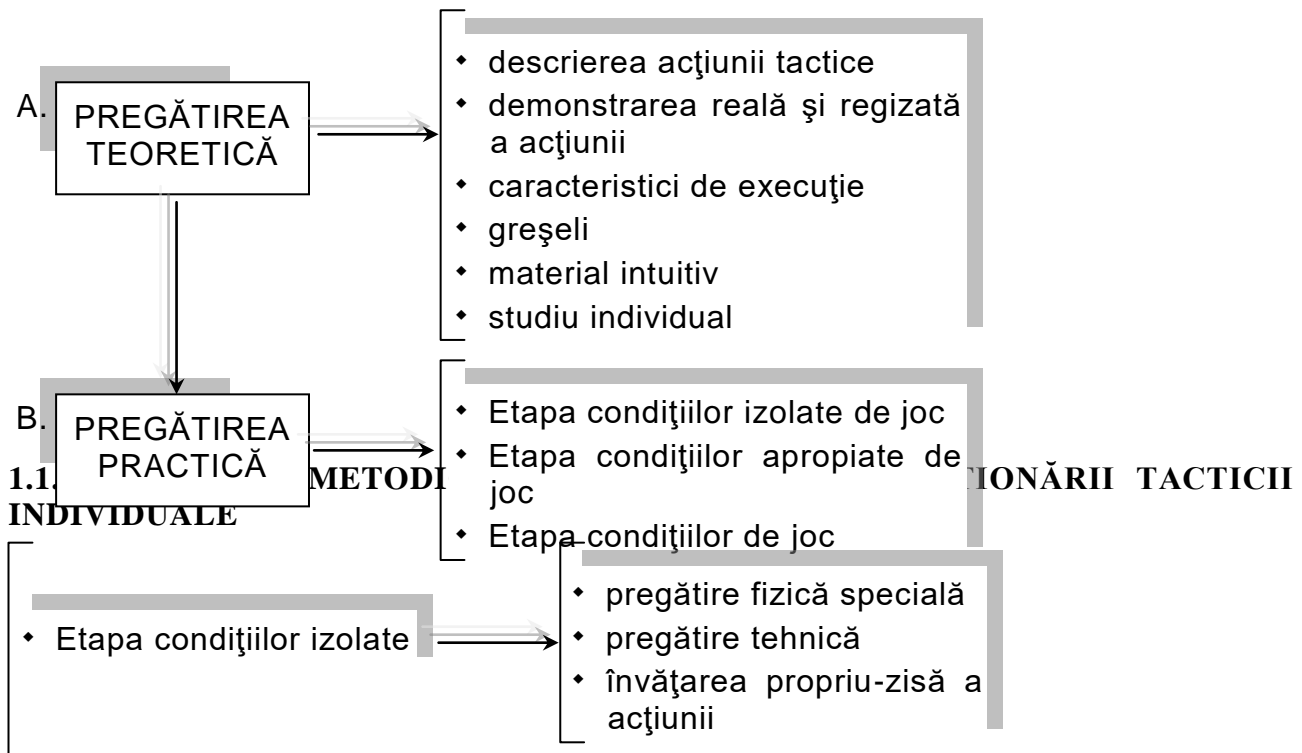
A. PREGĂTIREA TEORETICĂ

- descrierea acţiunii tactice
- demonstrarea reală şi regizată a acţiunii
- caracteristici de execuţie
- greşeli
- material intuitiv
- studiu individual

B. PREGĂTIREA PRACTICĂ

- Etapa condiţiilor izolate de joc
- Etapa condiţiilor apropiate de joc
- Etapa condiţiilor de joc

1.1. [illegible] METODI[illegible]TIONĂRII TACTICII INDIVIDUALE

- Etapa condiţiilor izolate

- pregătire fizică specială
- pregătire tehnică
- învăţarea propriu-zisă a acţiunii